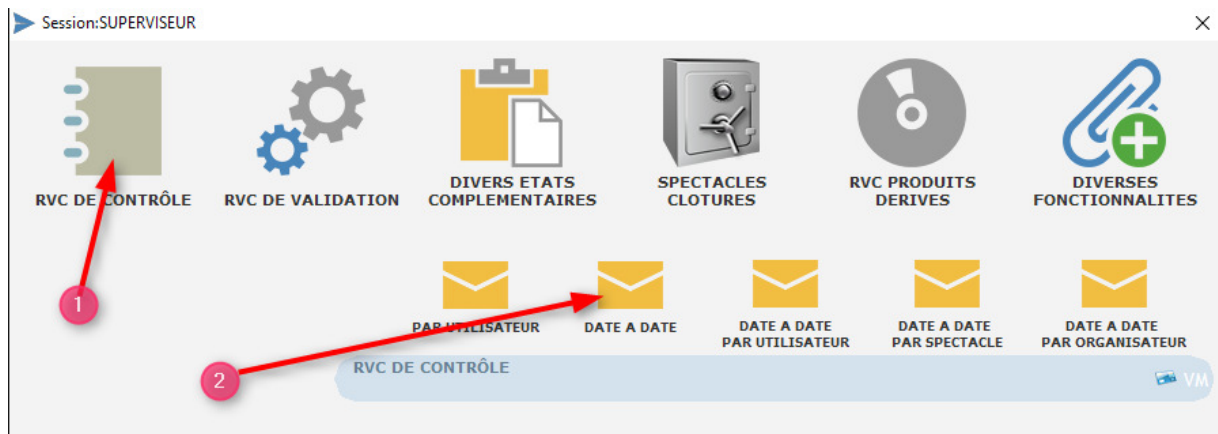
Session:SUPERVISEUR

RVC DE CONTRÔLE

RVC DE VALIDATION

DIVERS ETATS COMPLEMENTAIRES

SPECTACLES CLOTURES

RVC PRODUITS DERIVES

DIVERSES FONCTIONNALITES

1

PAR UTILISATEUR

DATE A DATE

DATE A DATE PAR UTILISATEUR

DATE A DATE PAR SPECTACLE

DATE A DATE PAR ORGANISATEUR

2

RVC DE CONTRÔLE

VM